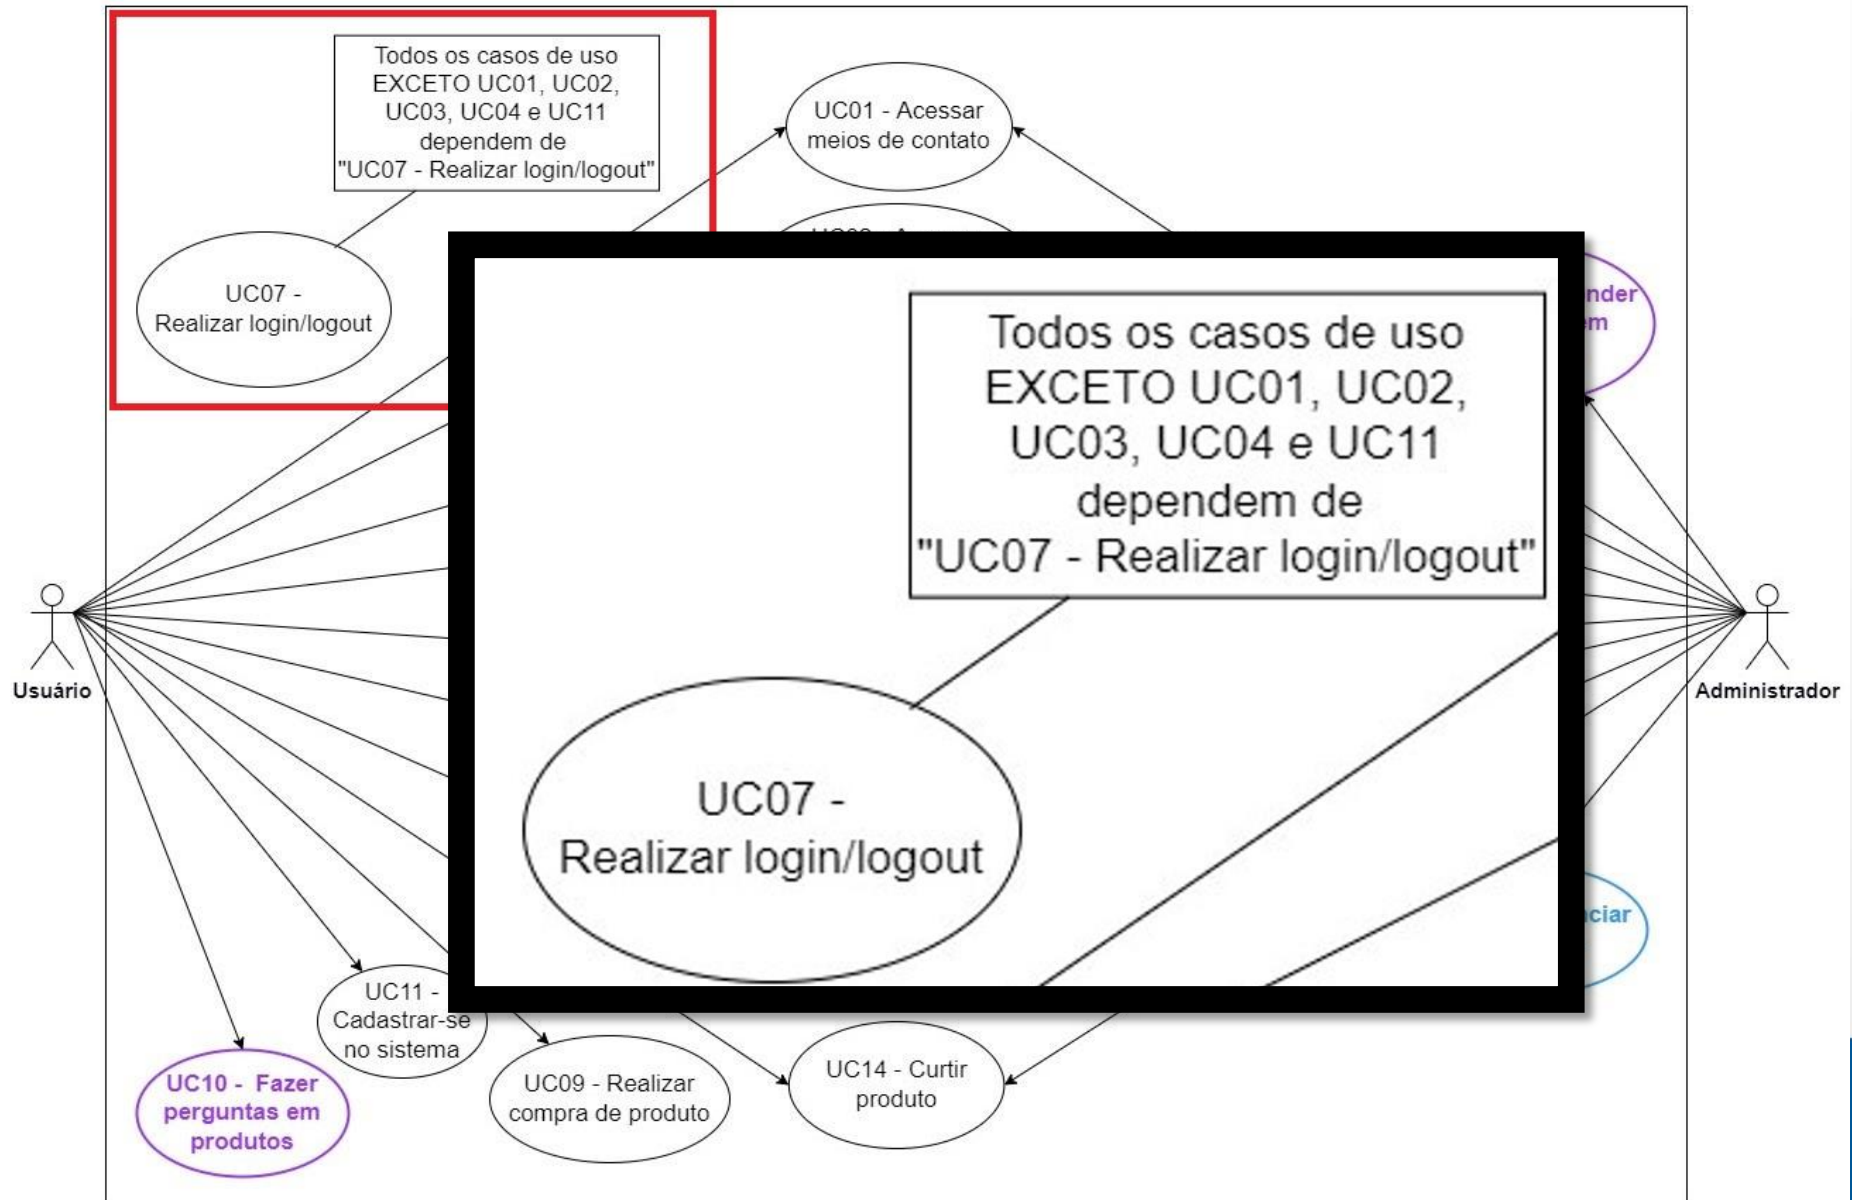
Todos os casos de uso EXCETO UC01, UC02, UC03, UC04 e UC11 dependem de "UC07 - Realizar login/logout"

UC07 - Realizar login/logout

UC01 - Acessar meios de contato

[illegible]nder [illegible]m

Todos os casos de uso EXCETO UC01, UC02, UC03, UC04 e UC11 dependem de "UC07 - Realizar login/logout"

UC07 - Realizar login/logout

Usuário

Administrador

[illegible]ciar

UC11 - Cadastrar-se no sistema

UC10 - Fazer perguntas em produtos

UC09 - Realizar compra de produto

UC14 - Curtir produto